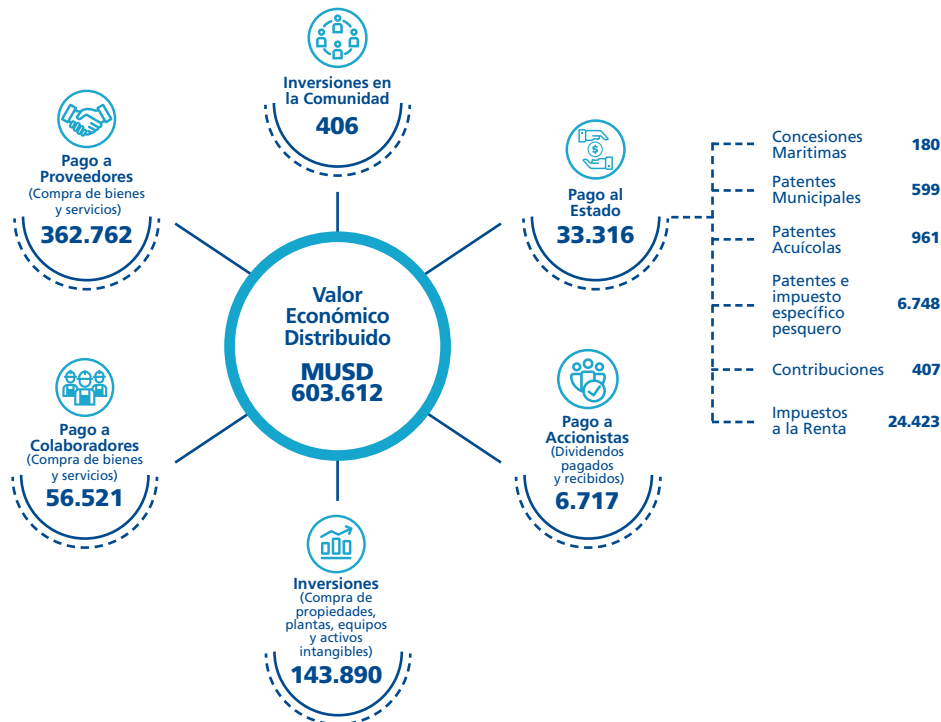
Inversiones en la Comunidad
406

Pago a Proveedores
(Compra de bienes y servicios)
362.762

Pago al Estado
33.316

Concesiones Maritimas 180
Patentes Municipales 599
Patentes Acuícolas 961
Patentes e impuesto específico pesquero 6.748
Contribuciones 407
Impuestos a la Renta 24.423

Valor Económico Distribuido
MUSD 603.612

Pago a Colaboradores
(Compra de bienes y servicios)
56.521

Pago a Accionistas
(Dividendos pagados y recibidos)
6.717

Inversiones
(Compra de propiedades, plantas, equipos y activos intangibles)
143.890